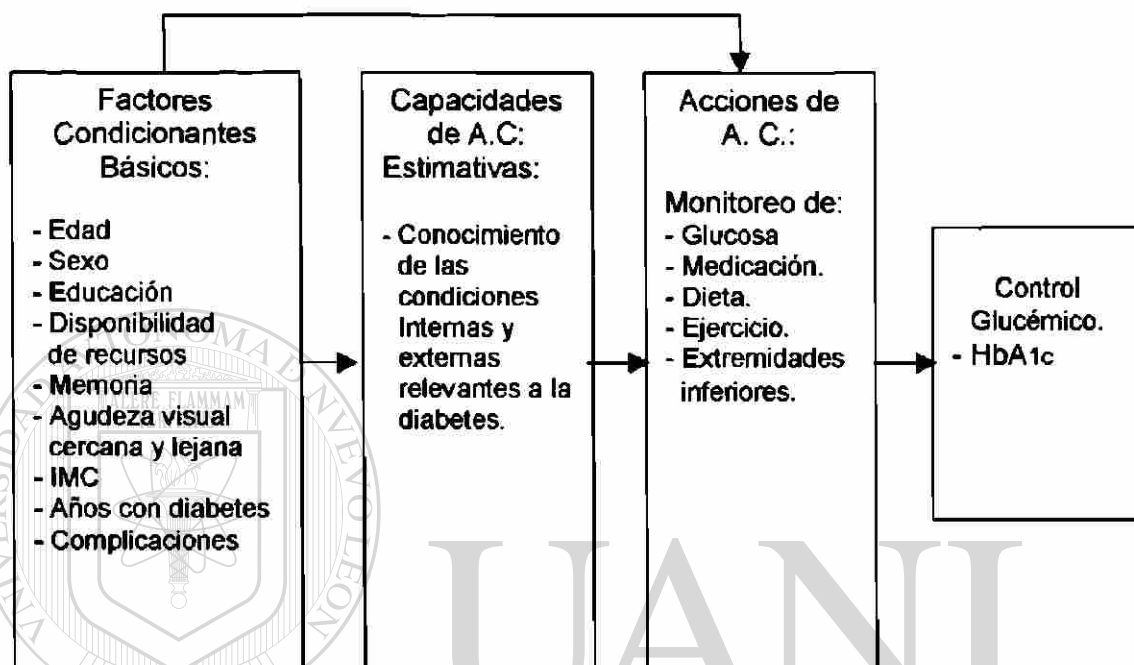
Factores Condicionantes Básicos:

- Edad
- Sexo
- Educación
- Disponibilidad de recursos
- Memoria
- Agudeza visual cercana y lejana
- IMC
- Años con diabetes
- Complicaciones

Capacidades de A.C: Estimativas:

- Conocimiento de las condiciones Internas y externas relevantes a la diabetes.

Acciones de A. C.:

Monitoreo de:
- Glucosa
- Medicación.
- Dieta.
- Ejercicio.
- Extremidades inferiores.

Control Glucémico.
- HbA1c

ALERE FLAMMAM

UANL